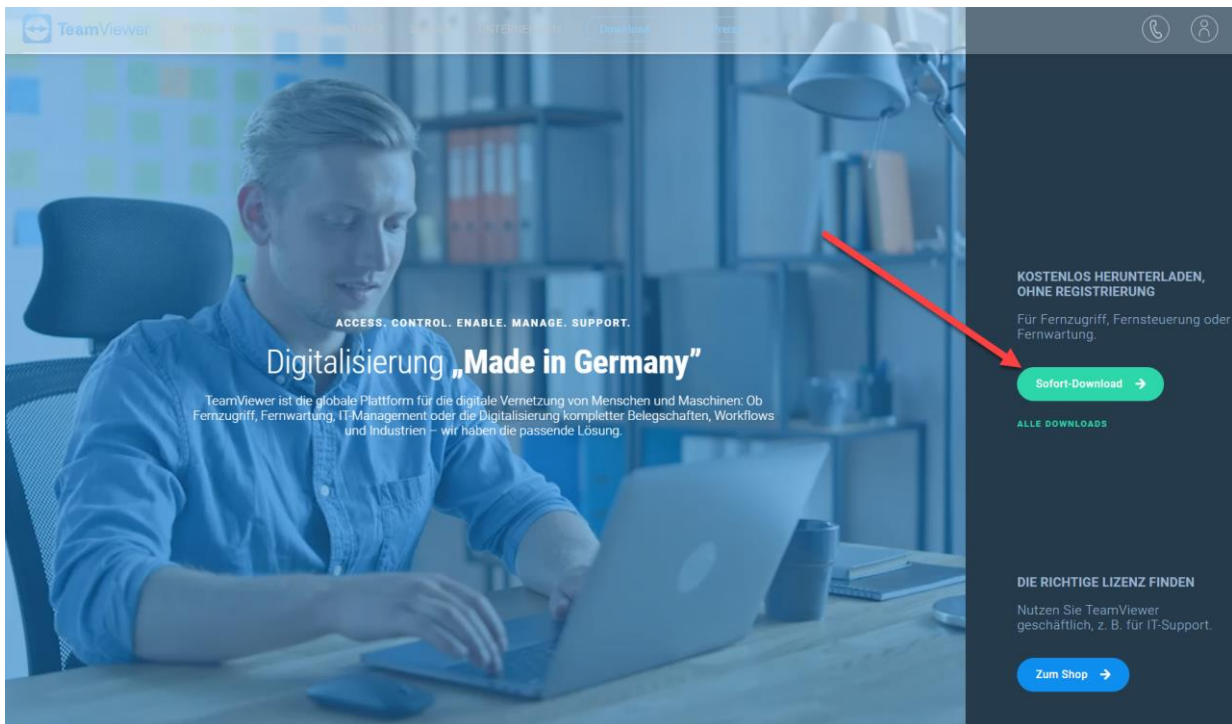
TeamViewer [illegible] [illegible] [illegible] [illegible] Download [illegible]

ACCESS. CONTROL. ENABLE. MANAGE. SUPPORT.

Digitalisierung „Made in Germany"

TeamViewer ist die globale Plattform für die digitale Vernetzung von Menschen und Maschinen: Ob Fernzugriff, Fernwartung, IT-Management oder die Digitalisierung kompletter Belegschaften, Workflows und Industrien – wir haben die passende Lösung.

KOSTENLOS HERUNTERLADEN, OHNE REGISTRIERUNG

Für Fernzugriff, Fernsteuerung oder Fernwartung.

Sofort-Download →

ALLE DOWNLOADS

DIE RICHTIGE LIZENZ FINDEN

Nutzen Sie TeamViewer geschäftlich, z. B. für IT-Support.

Zum Shop →